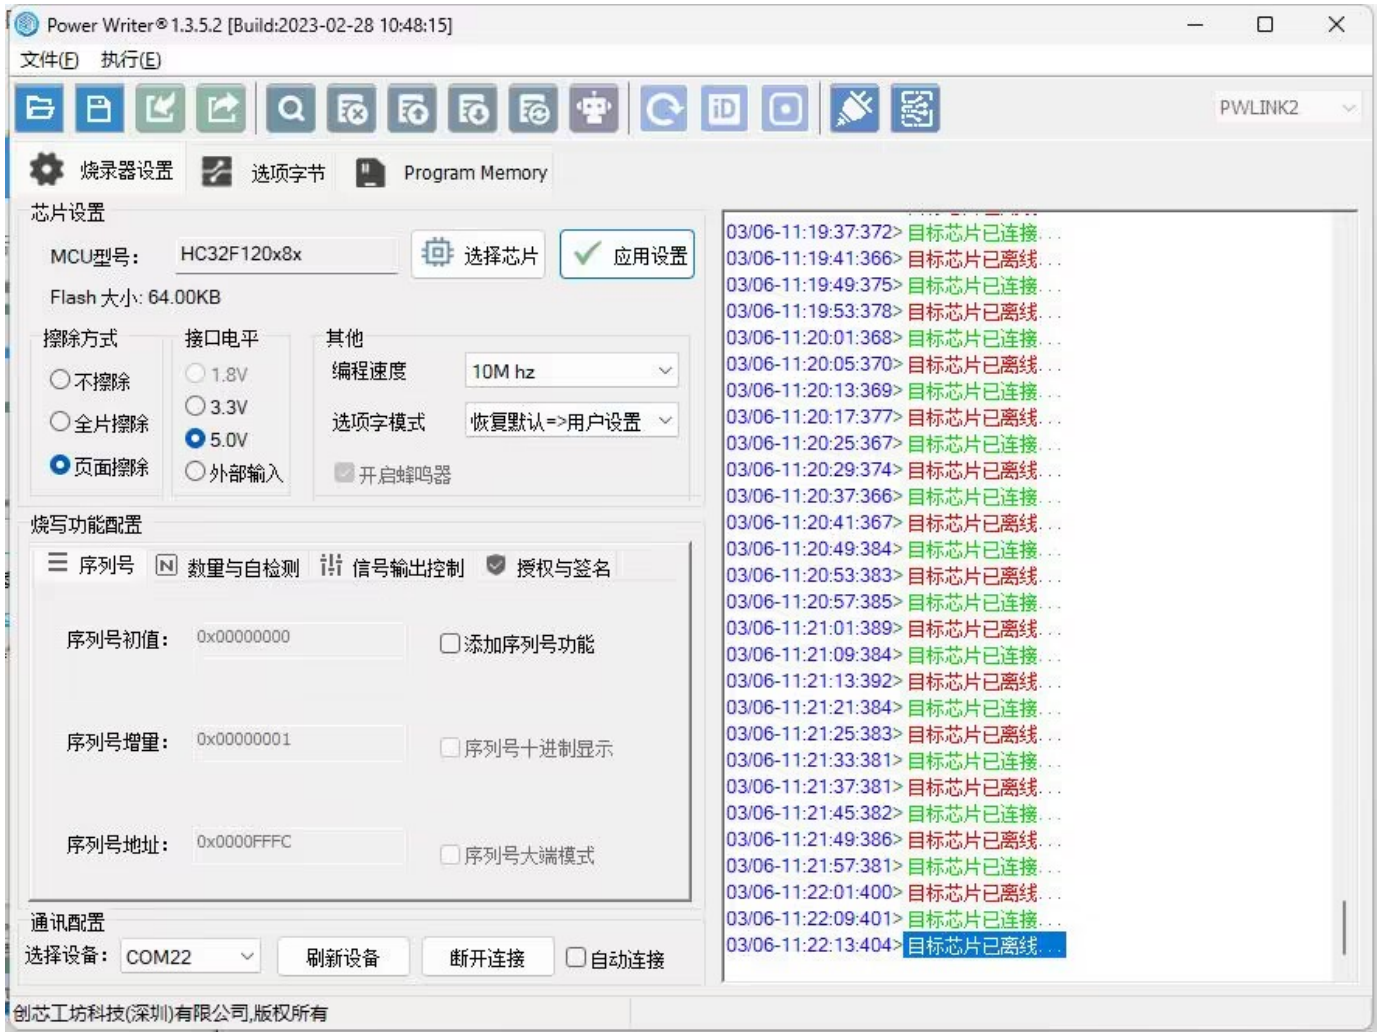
Power Writer® 1.3.5.2 [Build:2023-02-28 10:48:15]

文件(F) 执行(E)

PWLINK2

烧录器设置 选项字节 Program Memory

芯片设置

MCU型号: HC32F120x8x 选择芯片 应用设置

Flash 大小: 64.00KB

擦除方式
不擦除
全片擦除
页面擦除

接口电平
1.8V
3.3V
5.0V
外部输入

其他
编程速度 10M hz
选项字模式 恢复默认=>用户设置
开启蜂鸣器

烧写功能配置

序列号 数量与自检测 信号输出控制 授权与签名

序列号初值: 0x00000000 添加序列号功能

序列号增量: 0x00000001 序列号十进制显示

序列号地址: 0x0000FFFC 序列号大端模式

通讯配置

选择设备: COM22 刷新设备 断开连接 自动连接

03/06-11:19:37:372> 目标芯片已连接...
03/06-11:19:41:366> 目标芯片已离线...
03/06-11:19:49:375> 目标芯片已连接...
03/06-11:19:53:378> 目标芯片已离线...
03/06-11:20:01:368> 目标芯片已连接...
03/06-11:20:05:370> 目标芯片已离线...
03/06-11:20:13:369> 目标芯片已连接...
03/06-11:20:17:377> 目标芯片已离线...
03/06-11:20:25:367> 目标芯片已连接...
03/06-11:20:29:374> 目标芯片已离线...
03/06-11:20:37:366> 目标芯片已连接...
03/06-11:20:41:367> 目标芯片已离线...
03/06-11:20:49:384> 目标芯片已连接...
03/06-11:20:53:383> 目标芯片已离线...
03/06-11:20:57:385> 目标芯片已连接...
03/06-11:21:01:389> 目标芯片已离线...
03/06-11:21:09:384> 目标芯片已连接...
03/06-11:21:13:392> 目标芯片已离线...
03/06-11:21:21:384> 目标芯片已连接...
03/06-11:21:25:383> 目标芯片已离线...
03/06-11:21:33:381> 目标芯片已连接...
03/06-11:21:37:381> 目标芯片已离线...
03/06-11:21:45:382> 目标芯片已连接...
03/06-11:21:49:386> 目标芯片已离线...
03/06-11:21:57:381> 目标芯片已连接...
03/06-11:22:01:400> 目标芯片已离线...
03/06-11:22:09:401> 目标芯片已连接...
03/06-11:22:13:404> 目标芯片已离线...

创芯工坊科技(深圳)有限公司,版权所有